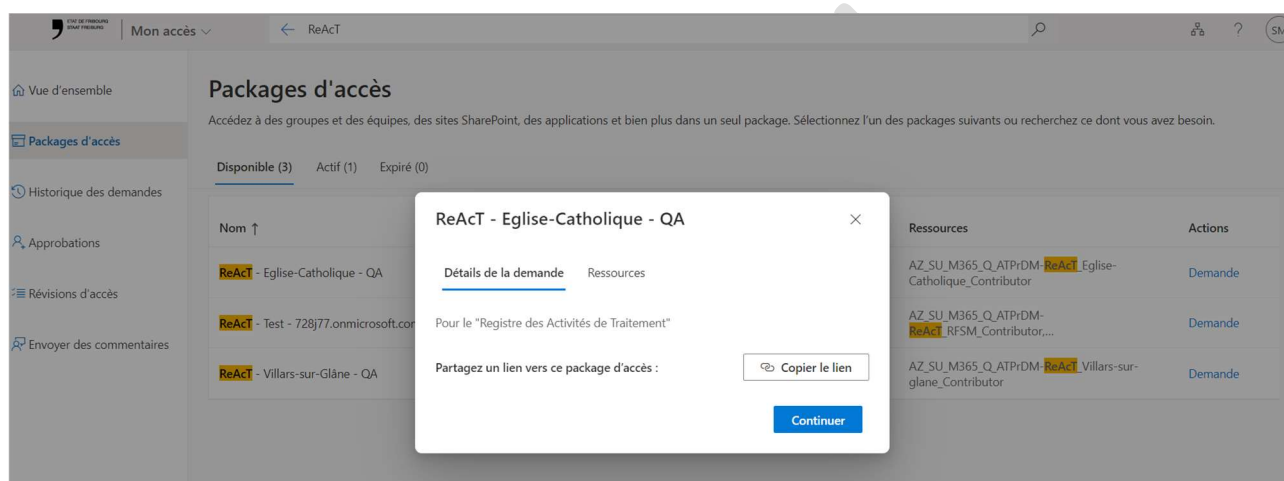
ETAT DE FRIBOURG
STAAT FREIBURG

Mon accès

← ReAcT

?

SM

Vue d'ensemble

Packages d'accès

Historique des demandes

Approbations

Révisions d'accès

Envoyer des commentaires

Packages d'accès

Accédez à des groupes et des équipes, des sites SharePoint, des applications et bien plus dans un seul package. Sélectionnez l'un des packages suivants ou recherchez ce dont vous avez besoin.

Disponible (3) Actif (1) Expiré (0)

| Nom ↑ | Ressources | Actions |
|---|---|---|
| ReAcT - Eglise-Catholique - QA | AZ_SU_M365_Q_ATPrDM-ReAcT_Eglise-Catholique_Contributor | Demande |
| ReAcT - Test - 728j77.onmicrosoft.cor | AZ_SU_M365_Q_ATPrDM-ReAcT_RFSM_Contributor,... | Demande |
| ReAcT - Villars-sur-Glâne - QA | AZ_SU_M365_Q_ATPrDM-ReAcT_Villars-sur-glane_Contributor | Demande |

ReAcT - Eglise-Catholique - QA

×

Détails de la demande Ressources

Pour le "Registre des Activités de Traitement"

Partagez un lien vers ce package d'accès :

Copier le lien

Continuer